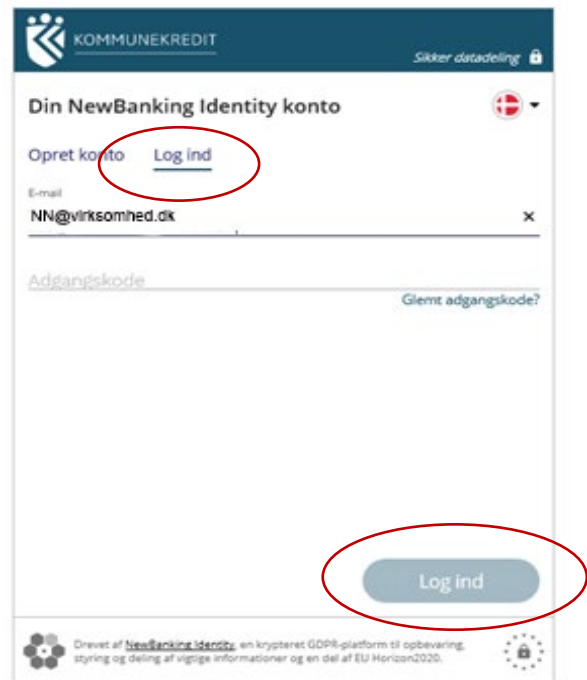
KOMMUNEKREDIT

Sikker datadeling

Din NewBanking Identity konto

Opret konto Log ind

E-mail

NN@virksomhed.dk ×

Adgangskode

Glemt adgangskode?

Log ind

Drevet af NewBanking Identity, en krypteret GDPR-platform til opbevaring, styring og deling af vigtige informationer og en del af EU Horizon2020.